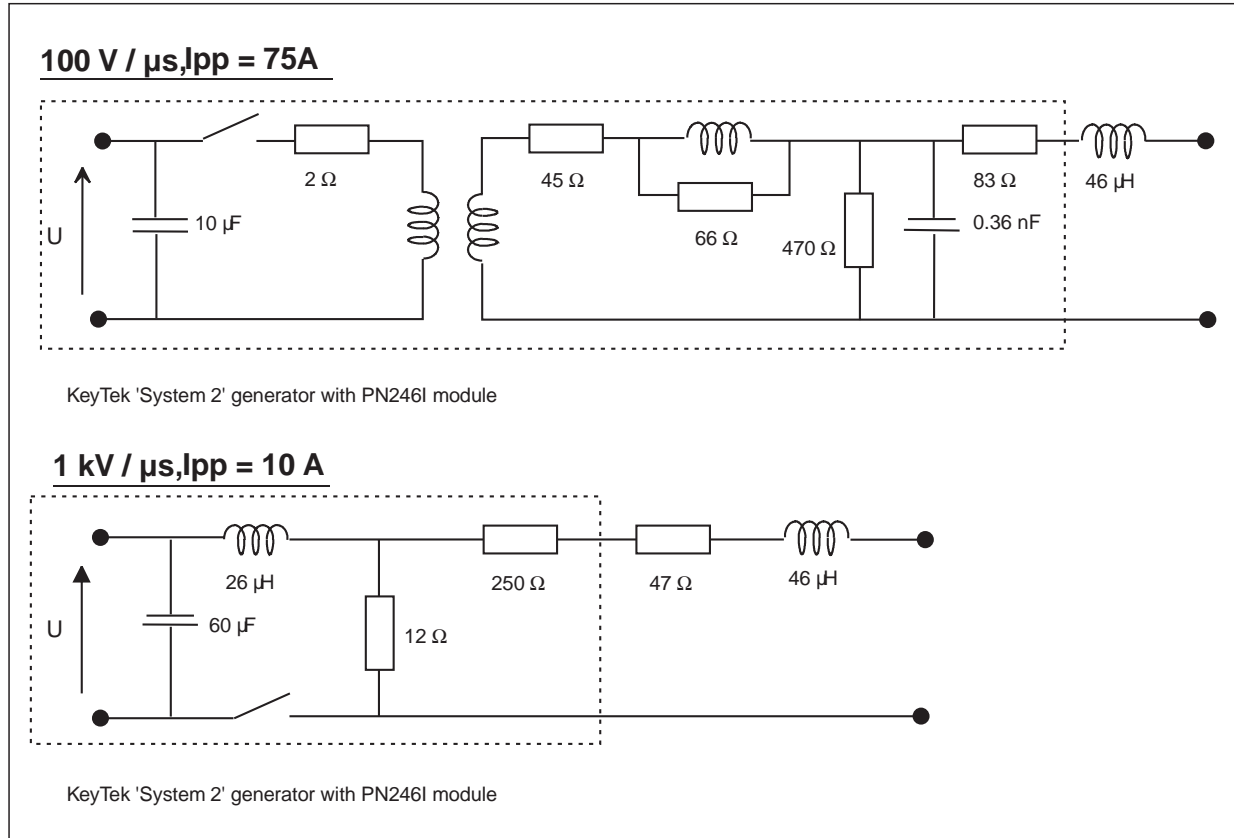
100 V / µs,Ipp = 75A

U

10 µF

2 Ω

45 Ω

66 Ω

470 Ω

0.36 nF

83 Ω

46 µH

KeyTek 'System 2' generator with PN246I module

1 kV / µs,Ipp = 10 A

U

60 µF

26 µH

12 Ω

250 Ω

47 Ω

46 µH

KeyTek 'System 2' generator with PN246I module